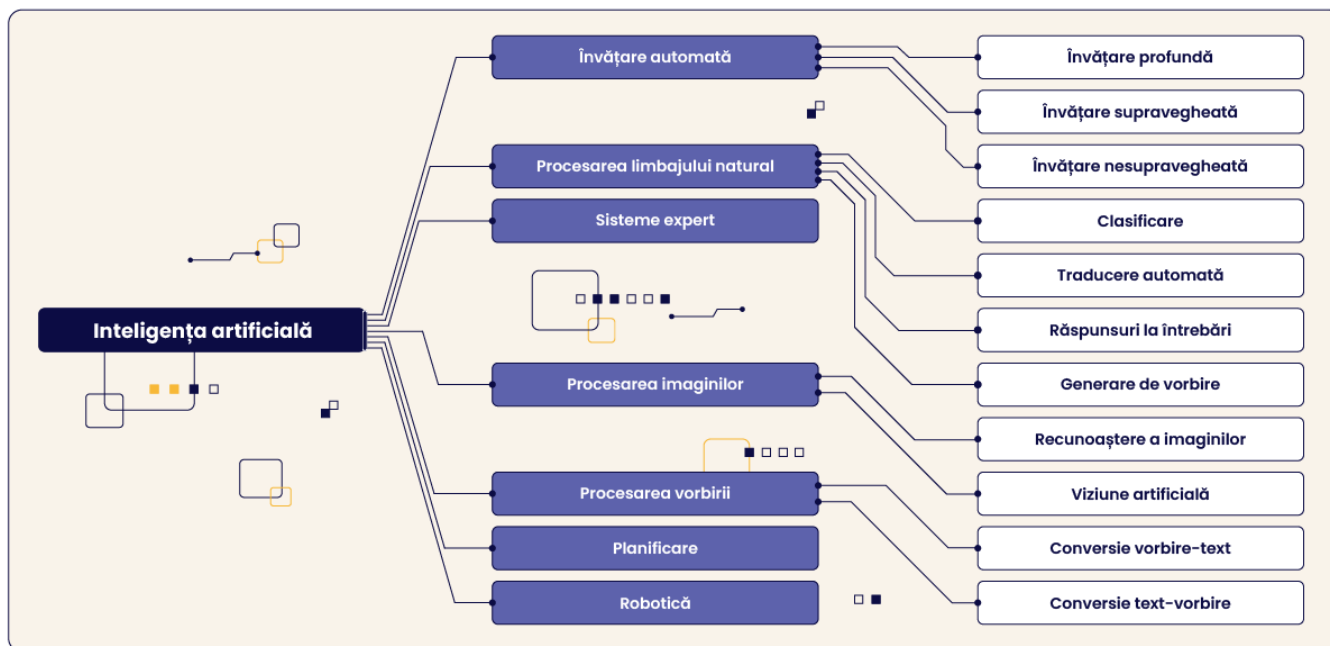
Inteligența artificială

Învățare automată

Procesarea limbajului natural

Sisteme expert

Procesarea imaginilor

Procesarea vorbirii

Planificare

Robotică

Învățare profundă

Învățare supravegheată

Învățare nesupravegheată

Clasificare

Traducere automată

Răspunsuri la întrebări

Generare de vorbire

Recunoaștere a imaginilor

Viziune artificială

Conversie vorbire-text

Conversie text-vorbire